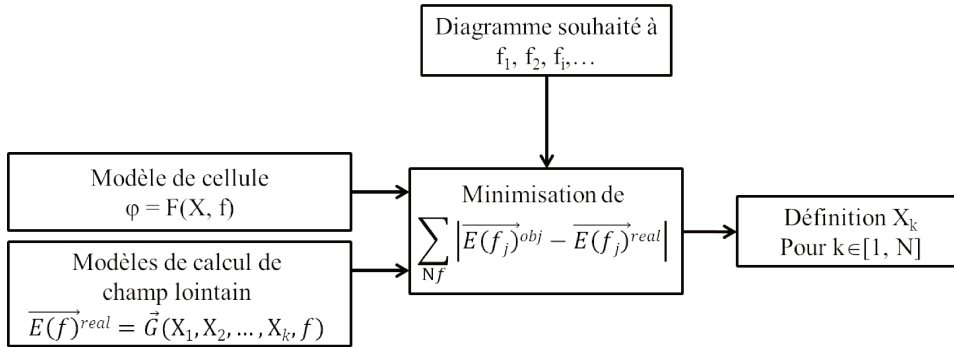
Diagramme souhaité à $f_1$, $f_2$, $f_i$,…

Modèle de cellule
$\varphi = F(X, f)$

Modèles de calcul de champ lointain
$\overrightarrow{E(f)}^{real} = \vec{G}(X_1, X_2, \ldots, X_k, f)$

Minimisation de
$\sum_{Nf} \left| \overrightarrow{E(f_j)}^{obj} - \overrightarrow{E(f_j)}^{real} \right|$

Définition $X_k$
Pour $k \in [1, N]$